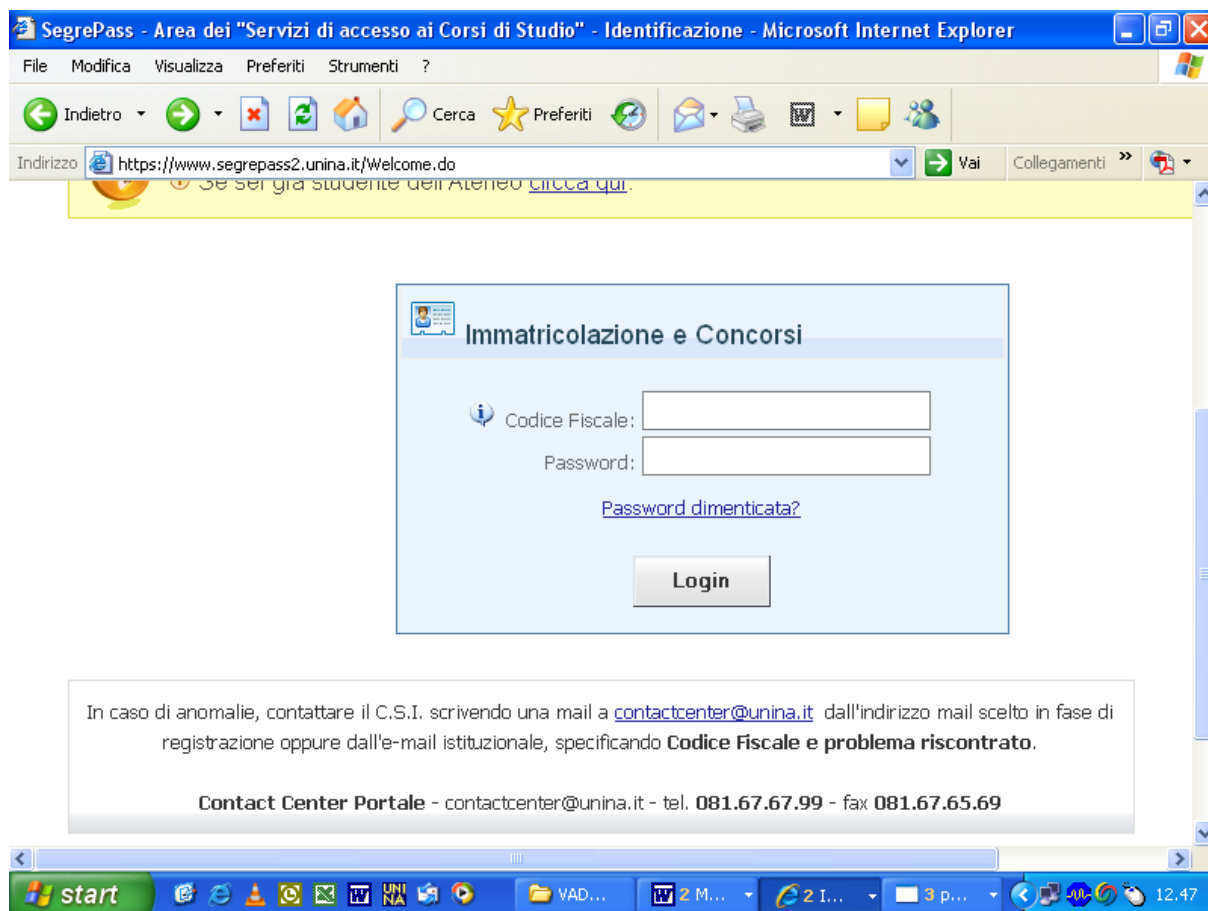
SegrePass - Area dei "Servizi di accesso ai Corsi di Studio" - Identificazione - Microsoft Internet Explorer

File Modifica Visualizza Preferiti Strumenti ?

Indietro Cerca Preferiti

Indirizzo https://www.segrepass2.unina.it/Welcome.do Vai Collegamenti »

Se sei già studente dell'Ateneo clicca qui.

Immatricolazione e Concorsi

Codice Fiscale:

Password:

Password dimenticata?

Login

In caso di anomalie, contattare il C.S.I. scrivendo una mail a contactcenter@unina.it dall'indirizzo mail scelto in fase di registrazione oppure dall'e-mail istituzionale, specificando **Codice Fiscale e problema riscontrato**.

**Contact Center Portale** - contactcenter@unina.it - tel. **081.67.67.99** - fax **081.67.65.69**

start VAD... 2 M... 2 I... 3 p... 12.47